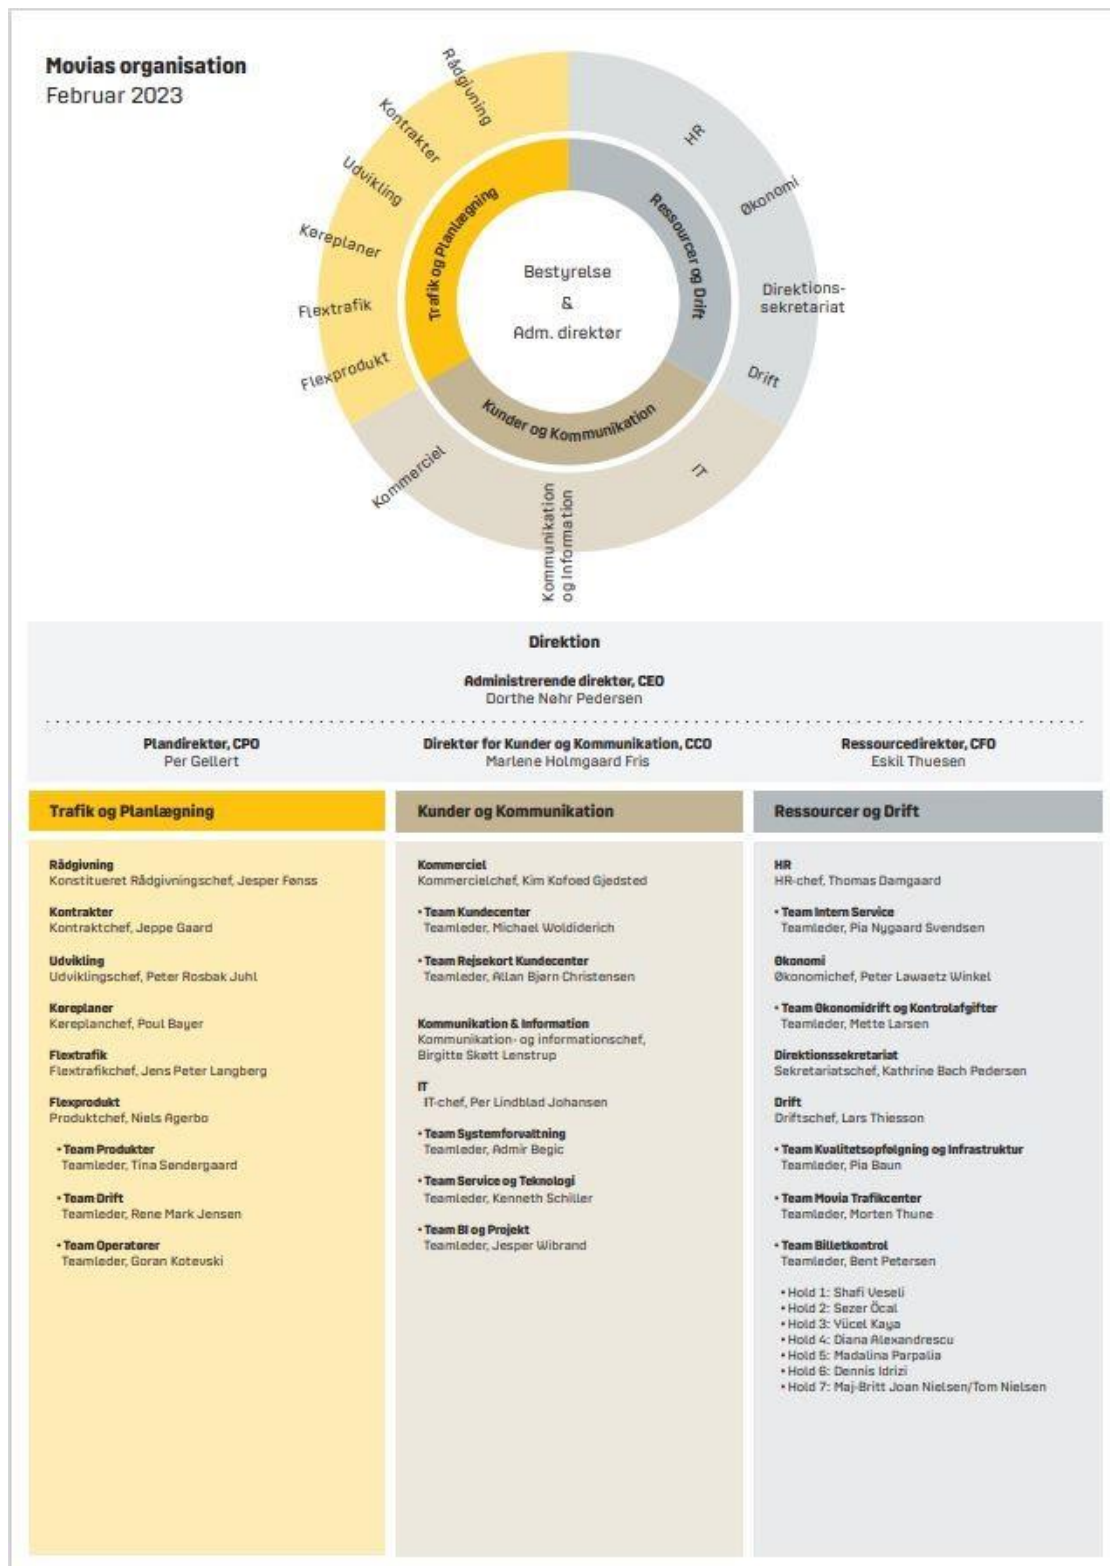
Movias organisation
Februar 2023

Rådgivning
Kontrakter
Udvikling
Køreplaner
Flextrafik
Flexprodukt
HR
Økonomi
Direktions-sekretariat
Drift
IT
Kommunikation og information
Kommerciel

Trafik og Planlægning
Ressourcer og Drift
Kunder og Kommunikation

Bestyrelse
&
Adm. direktør

Direktion

Administrerende direktør, CEO
Dorthe Nøhr Pedersen

Plandirektør, CPO
Per Gellert

Direktør for Kunder og Kommunikation, CCO
Marlene Holmgaard Fris

Ressourcedirektør, CFO
Eskil Thuesen

Trafik og Planlægning

Rådgivning
Konstitueret Rådgivningschef, Jesper Fønss

Kontrakter
Kontraktchef, Jeppe Gaard

Udvikling
Udviklingschef, Peter Rosbak Juhl

Køreplaner
Køreplanchef, Poul Bayer

Flextrafik
Flextrafikchef, Jens Peter Langberg

Flexprodukt
Produktchef, Niels Agerbo

• Team Produkter
Teamleder, Tina Søndergaard

• Team Drift
Teamleder, Rene Mark Jensen

• Team Operatører
Teamleder, Goran Kotevski

Kunder og Kommunikation

Kommerciel
Kommercielchef, Kim Kofoed Gjedsted

• Team Kundecenter
Teamleder, Michael Woldiderich

• Team Rejsekort Kundecenter
Teamleder, Allan Bjørn Christensen

Kommunikation & Information
Kommunikation- og informationschef, Birgitte Skøtt Lenstrup

IT
IT-chef, Per Lindblad Johansen

• Team Systemforvaltning
Teamleder, Admir Begic

• Team Service og Teknologi
Teamleder, Kenneth Schiller

• Team BI og Projekt
Teamleder, Jesper Wibrand

Ressourcer og Drift

HR
HR-chef, Thomas Damgaard

• Team Intern Service
Teamleder, Pia Nygaard Svendsen

Økonomi
Økonomichef, Peter Lawaetz Winkel

• Team Økonomidrift og Kontrolafgifter
Teamleder, Mette Larsen

Direktionssekretariat
Sekretariatschef, Kathrine Bach Pedersen

Drift
Driftschef, Lars Thiesson

• Team Kvalitetsopfølgning og Infrastruktur
Teamleder, Pia Baun

• Team Movia Trafikcenter
Teamleder, Morten Thune

• Team Billetkontrol
Teamleder, Bent Petersen

• Hold 1: Shafi Veseli
• Hold 2: Sezer Öcal
• Hold 3: Yücel Kaya
• Hold 4: Diana Alexandrescu
• Hold 5: Madalina Parpalia
• Hold 6: Dennis Idrizi
• Hold 7: Maj-Britt Joan Nielsen/Tom Nielsen